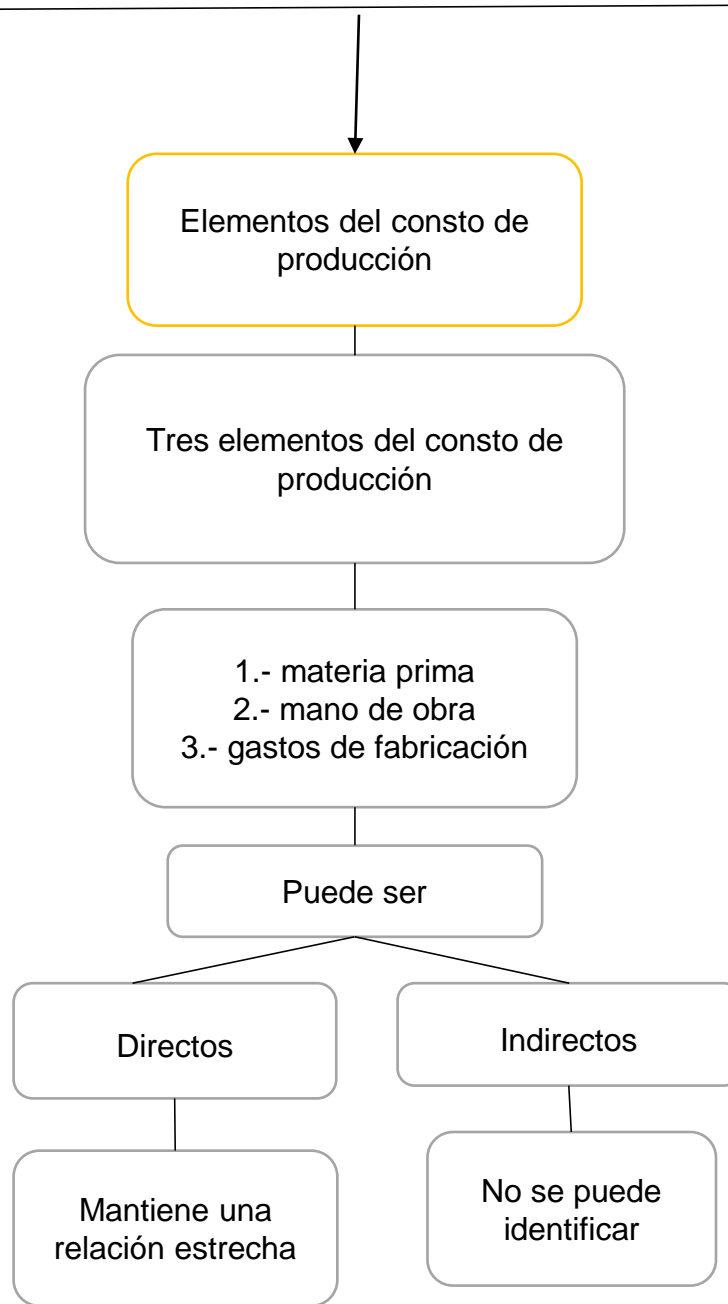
Elementos del consto de producción

Tres elementos del consto de producción

1.- materia prima
2.- mano de obra
3.- gastos de fabricación

Puede ser

Directos

Indirectos

Mantiene una relación estrecha

No se puede identificar